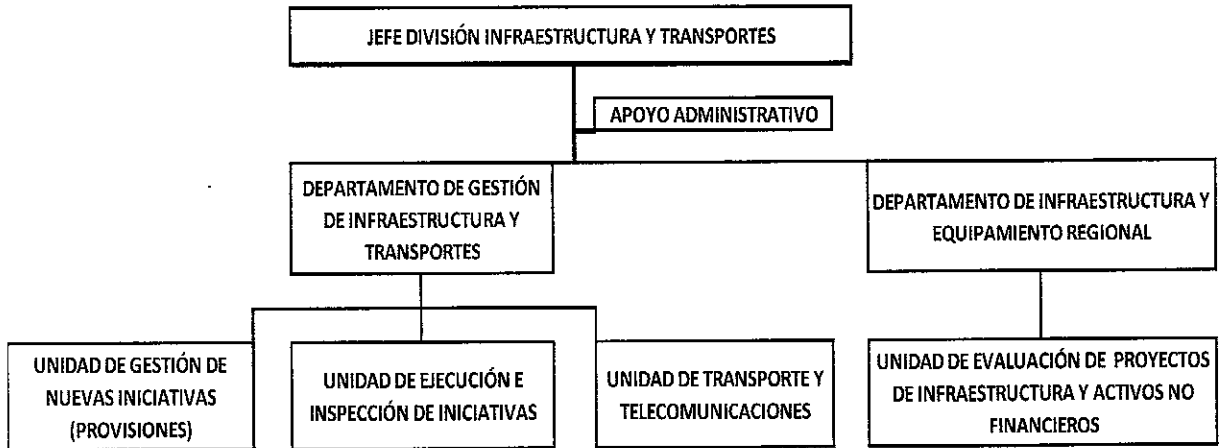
JEFE DIVISIÓN INFRAESTRUCTURA Y TRANSPORTES

APOYO ADMINISTRATIVO

DEPARTAMENTO DE GESTIÓN DE INFRAESTRUCTURA Y TRANSPORTES

DEPARTAMENTO DE INFRAESTRUCTURA Y EQUIPAMIENTO REGIONAL

UNIDAD DE GESTIÓN DE NUEVAS INICIATIVAS (PROVISIONES)

UNIDAD DE EJECUCIÓN E INSPECCIÓN DE INICIATIVAS

UNIDAD DE TRANSPORTE Y TELECOMUNICACIONES

UNIDAD DE EVALUACIÓN DE PROYECTOS DE INFRAESTRUCTURA Y ACTIVOS NO FINANCIEROS